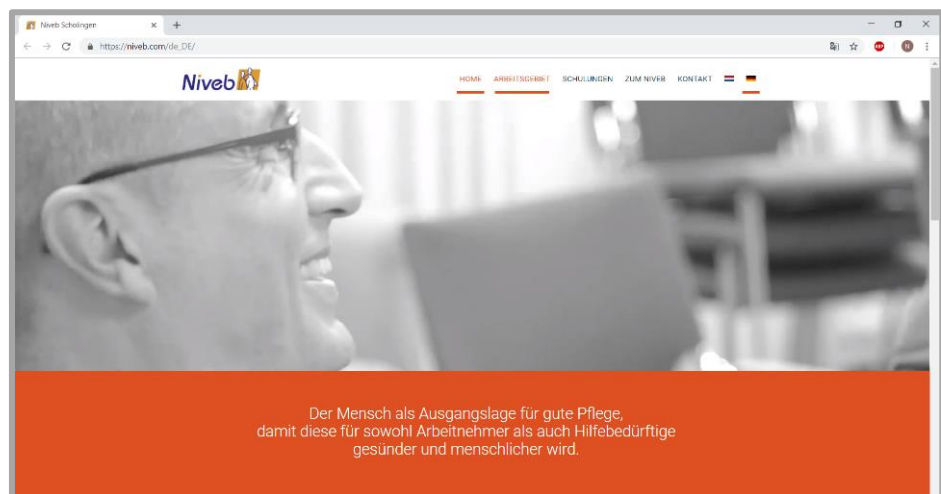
Niveb Scholingen ×  +

https://niveb.com/de_DE/

Niveb

HOME  ARBEITSGEBIET  SCHULUNGEN  ZUM NIVEB  KONTAKT

Der Mensch als Ausgangslage für gute Pflege, damit diese für sowohl Arbeitnehmer als auch Hilfebedürftige gesünder und menschlicher wird.